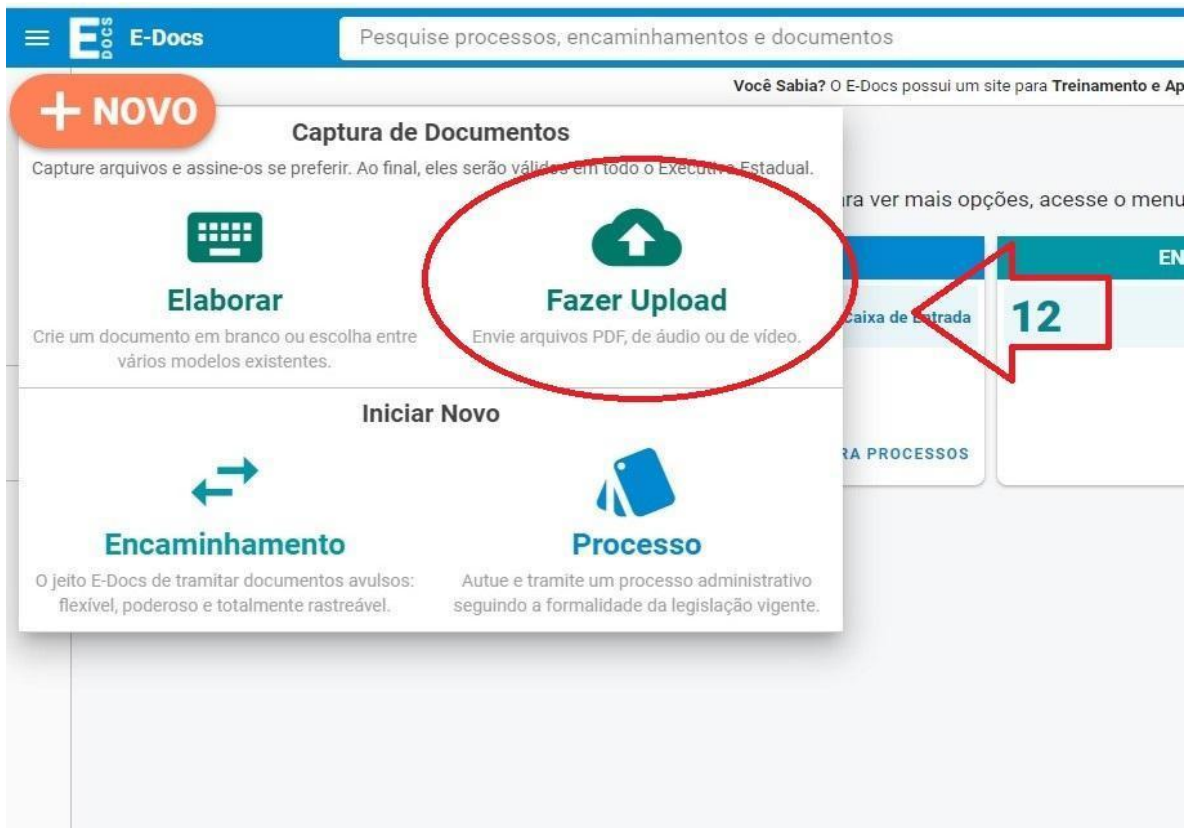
E DOCS E-Docs

Pesquise processos, encaminhamentos e documentos

Você Sabia? O E-Docs possui um site para Treinamento e Ap

+ NOVO

Captura de Documentos

Capture arquivos e assine-os se preferir. Ao final, eles serão válidos em todo o Executivo Estadual.

ra ver mais opções, acesse o menu

Elaborar

Crie um documento em branco ou escolha entre vários modelos existentes.

Fazer Upload

Envie arquivos PDF, de áudio ou de vídeo.

Caixa de Entrada

EN

12

Iniciar Novo

RA PROCESSOS

Encaminhamento

O jeito E-Docs de tramitar documentos avulsos: flexível, poderoso e totalmente rastreável.

Processo

Autue e tramite um processo administrativo seguindo a formalidade da legislação vigente.